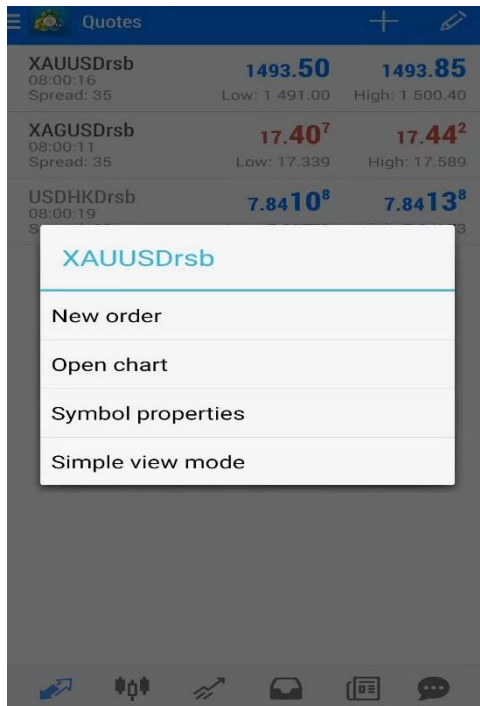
Quotes

XAUUSDrsb
08:00:16
Spread: 35
1493.50
Low: 1 491.00
1493.85
High: 1 500.40

XAGUSDrsb
08:00:11
Spread: 35
17.40$^7$
Low: 17.339
17.44$^2$
High: 17.589

USDHKDrsb
08:00:19
S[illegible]
7.8410$^8$
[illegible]
7.8413$^8$
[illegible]

XAUUSDrsb

New order

Open chart

Symbol properties

Simple view mode